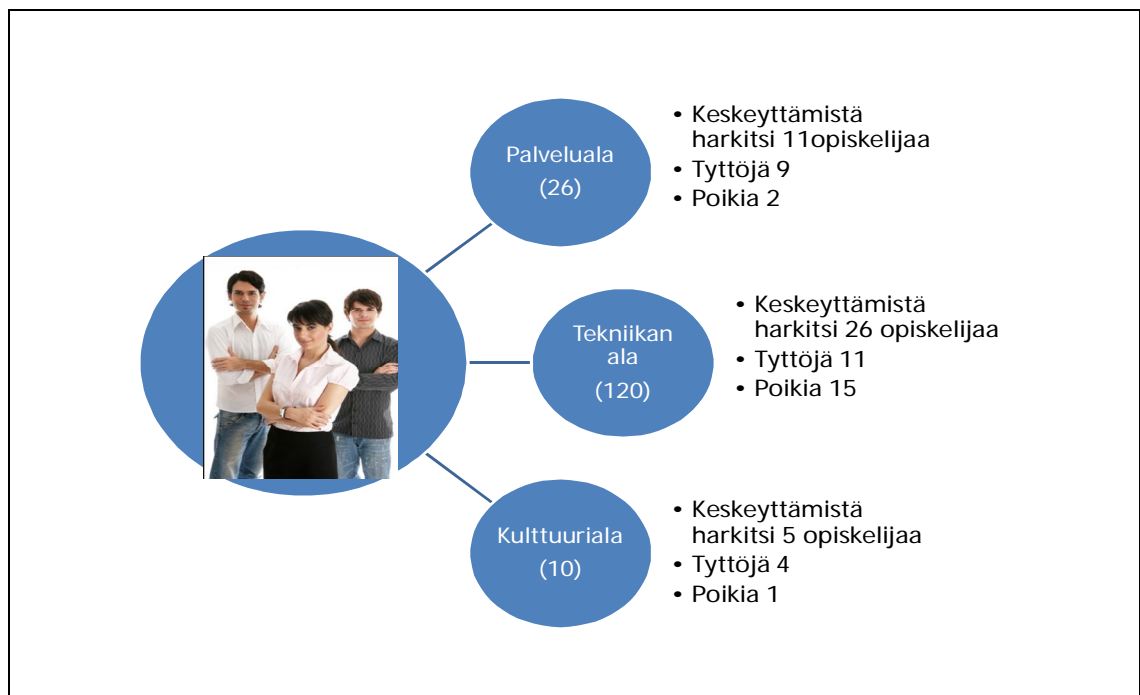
Palveluala
(26)

• Keskeyttämistä harkitsi 11opiskelijaa
• Tyttöjä 9
• Poikia 2

Tekniikan ala
(120)

• Keskeyttämistä harkitsi 26 opiskelijaa
• Tyttöjä 11
• Poikia 15

Kulttuuriala
(10)

• Keskeyttämistä harkitsi 5 opiskelijaa
• Tyttöjä 4
• Poikia 1